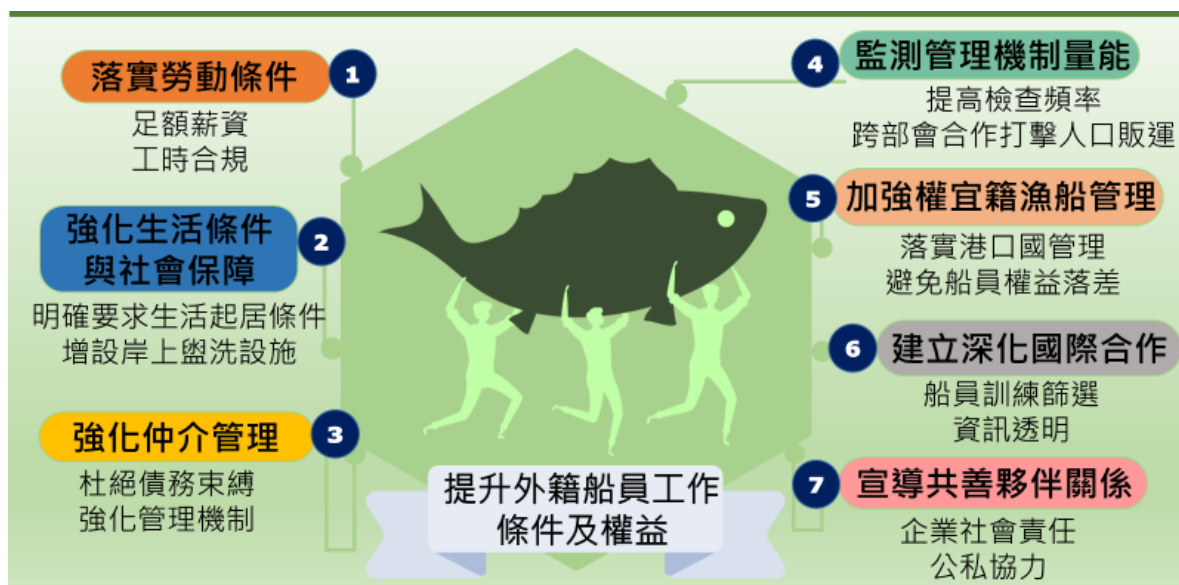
落實勞動條件
1
足額薪資
工時合規

強化生活條件與社會保障
2
明確要求生活起居條件
增設岸上盥洗設施

強化仲介管理
3
杜絕債務束縛
強化管理機制

4
監測管理機制量能
提高檢查頻率
跨部會合作打擊人口販運

5
加強權宜籍漁船管理
落實港口國管理
避免船員權益落差

6
建立深化國際合作
船員訓練篩選
資訊透明

7
宣導共善夥伴關係
企業社會責任
公私協力

提升外籍船員工作條件及權益